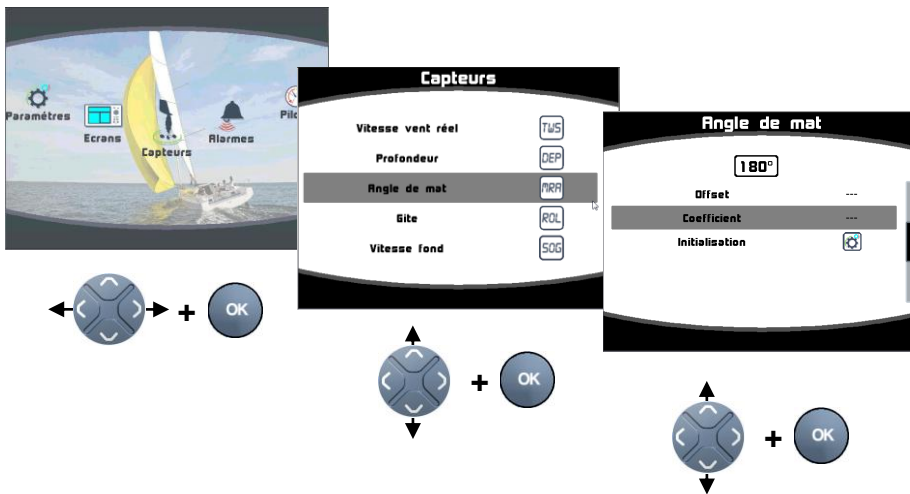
Paramètres
Ecrans
Capteurs
Alarmes
Pil

Capteurs
Vitesse vent réel TWS
Profondeur DEP
Angle de mat MRA
Gite ROL
Vitesse fond SOG

Angle de mat
180°
Offset ---
Coefficient ---
Initialisation

+ OK

+ OK

+ OK